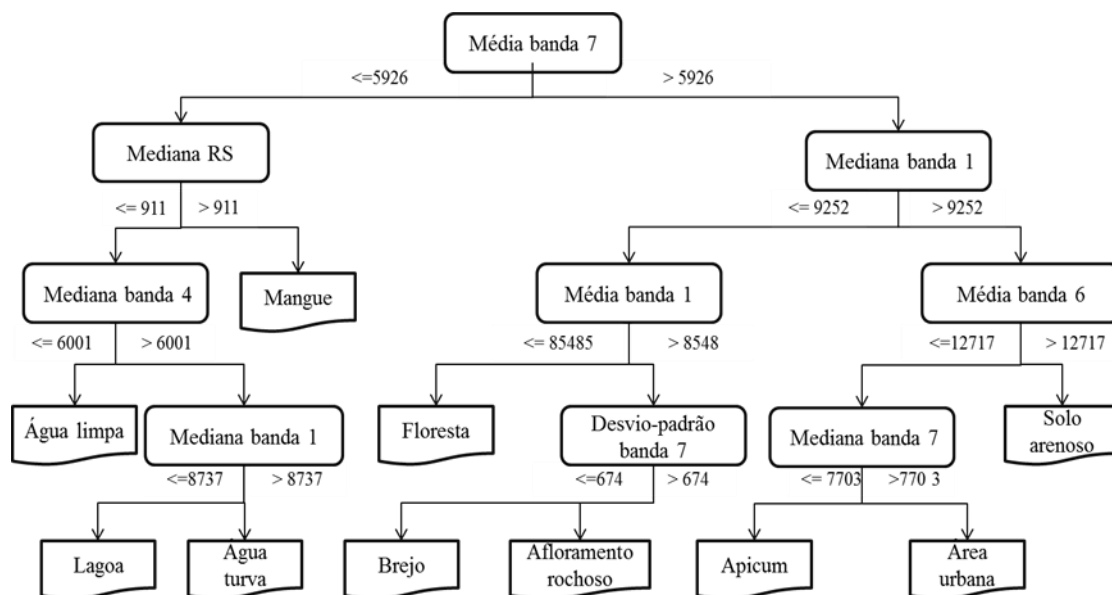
Média banda 7

<=5926

> 5926

Mediana RS

<= 911

> 911

Mediana banda 4

Mangue

<= 6001

> 6001

Água limpa

Mediana banda 1

<=8737

> 8737

Lagoa

Água turva

Mediana banda 1

<= 9252

> 9252

Média banda 1

<= 85485

> 8548

Floresta

Desvio-padrão banda 7

<=674

> 674

Brejo

Afloramento rochoso

Média banda 6

<=12717

> 12717

Mediana banda 7

Solo arenoso

<= 7703

>770 3

Apicum

Area urbana